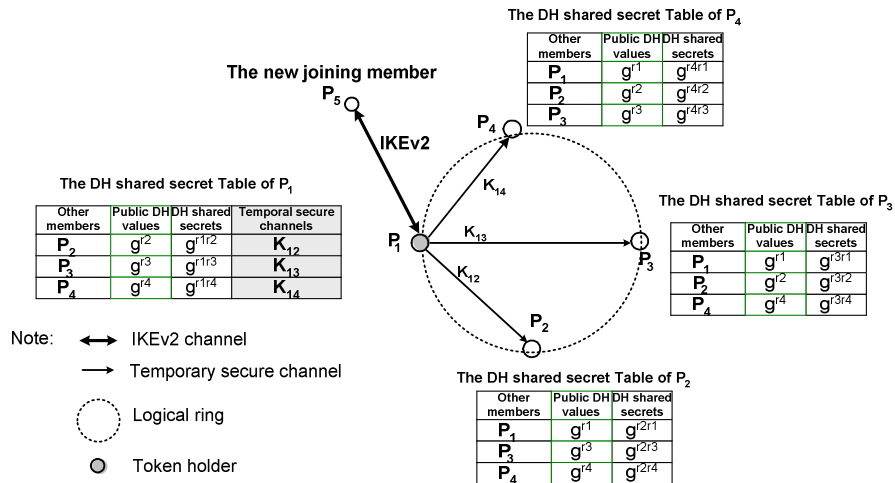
The DH shared secret Table of $P_4$

| Other members | Public DH values | DH shared secrets |
|---|---|---|
| $P_1$ | $g^{r1}$ | $g^{r4r1}$ |
| $P_2$ | $g^{r2}$ | $g^{r4r2}$ |
| $P_3$ | $g^{r3}$ | $g^{r4r3}$ |

The new joining member

$P_5$

IKEv2

$P_4$

$K_{14}$

The DH shared secret Table of $P_1$

| Other members | Public DH values | DH shared secrets | Temporal secure channels |
|---|---|---|---|
| $P_2$ | $g^{r2}$ | $g^{r1r2}$ | $K_{12}$ |
| $P_3$ | $g^{r3}$ | $g^{r1r3}$ | $K_{13}$ |
| $P_4$ | $g^{r4}$ | $g^{r1r4}$ | $K_{14}$ |

$P_1$

$K_{13}$

$K_{12}$

$P_3$

The DH shared secret Table of $P_3$

| Other members | Public DH values | DH shared secrets |
|---|---|---|
| $P_1$ | $g^{r1}$ | $g^{r3r1}$ |
| $P_2$ | $g^{r2}$ | $g^{r3r2}$ |
| $P_4$ | $g^{r4}$ | $g^{r3r4}$ |

$P_2$

Note: IKEv2 channel

Temporary secure channel

Logical ring

Token holder

The DH shared secret Table of $P_2$

| Other members | Public DH values | DH shared secrets |
|---|---|---|
| $P_1$ | $g^{r1}$ | $g^{r2r1}$ |
| $P_3$ | $g^{r3}$ | $g^{r2r3}$ |
| $P_4$ | $g^{r4}$ | $g^{r2r4}$ |